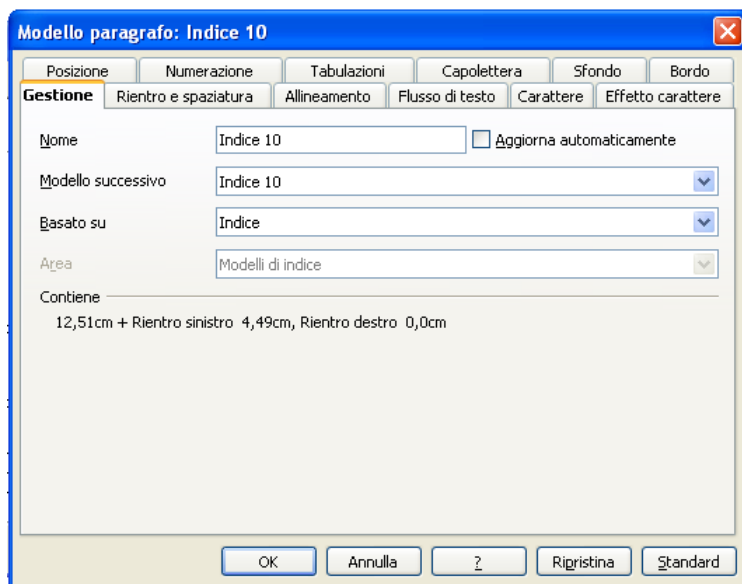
Modello paragrafo: Indice 10

Posizione | Numerazione | Tabulazioni | Capolettera | Sfondo | Bordo
Gestione | Rientro e spaziatura | Allineamento | Flusso di testo | Carattere | Effetto carattere

Nome: Indice 10
Aggiorna automaticamente

Modello successivo: Indice 10

Basato su: Indice

Area: Modelli di indice

Contiene
12,51cm + Rientro sinistro 4,49cm, Rientro destro 0,0cm

OK | Annulla | ? | Ripristina | Standard